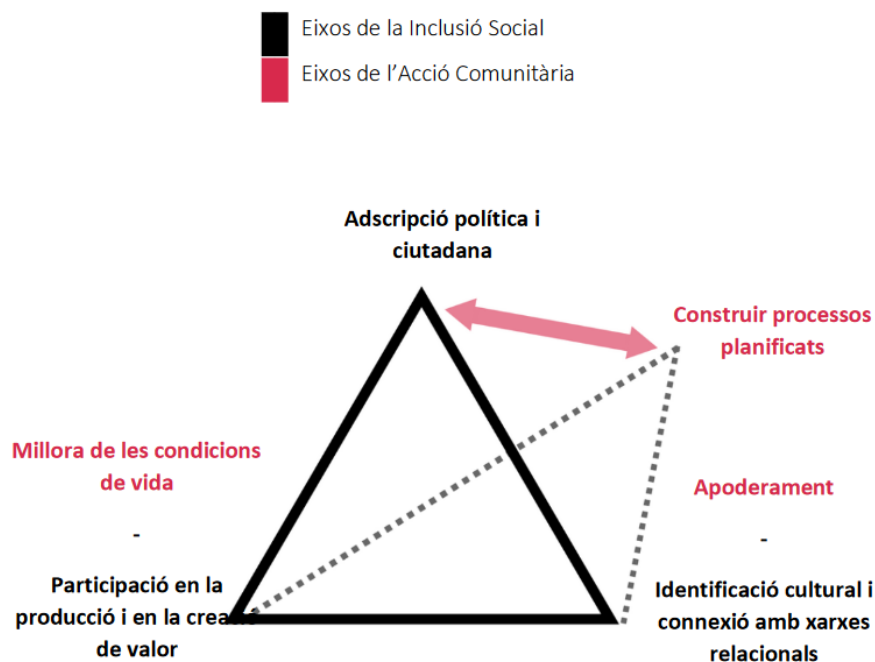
Eixos de la Inclusió Social

Eixos de l'Acció Comunitària

Adscripció política i ciutadana

Construir processos planificats

Millora de les condicions de vida

-

Participació en la producció i en la creació de valor

Apoderament

-

Identificació cultural i connexió amb xarxes relacionals